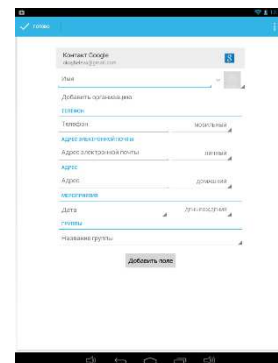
ГОТОВО

Контакт Google
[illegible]@gmail.com

Имя

Добавить организацию

ТЕЛЕФОН
Телефон
мобильный

АДРЕС ЭЛЕКТРОННОЙ ПОЧТЫ
Адрес электронной почты
личный

АДРЕС
Адрес
домашний

МЕРОПРИЯТИЯ
Дата
день рождения

ГРУППЫ
Название группы

Добавить поле